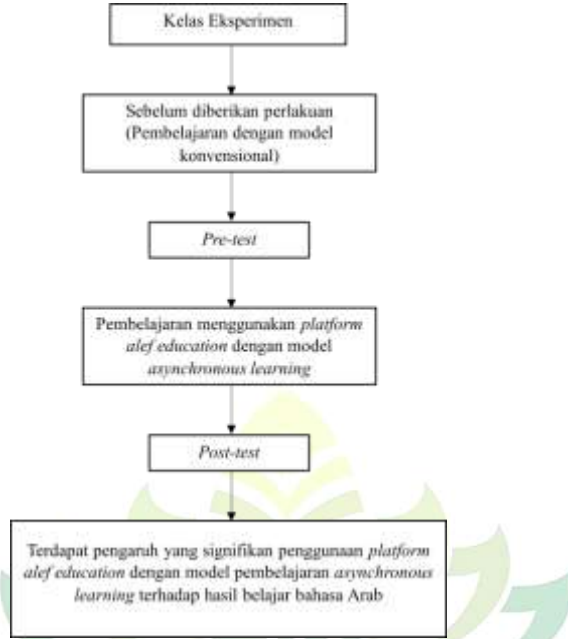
Kelas Eksperimen

Sebelum diberikan perlakuan (Pembelajaran dengan model konvensional)

Pre-test

Pembelajaran menggunakan platform alef education dengan model asynchronous learning

Post-test

Terdapat pengaruh yang signifikan penggunaan platform alef education dengan model pembelajaran asynchronous learning terhadap hasil belajar bahasa Arab